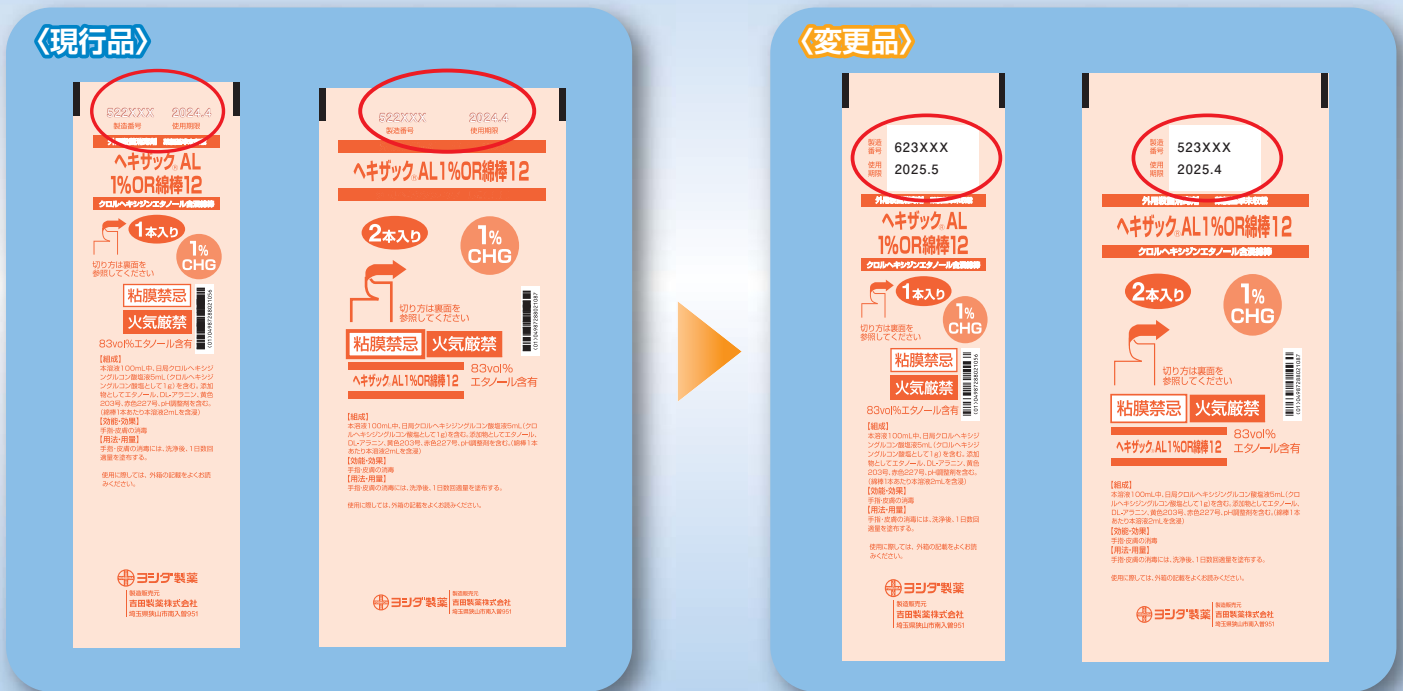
〈現行品〉

522XXX 2024.4
製造番号 使用期限

外用殺菌消毒剤

ヘキザック® AL 1%OR綿棒12

クロルヘキシジンエタノール含浸綿棒

1本入り

1% CHG

切り方は裏面を参照してください

粘膜禁忌

火気厳禁

83vol%エタノール含有

【組成】
本溶液100mL中、日局クロルヘキシジングルコン酸塩液5mL（クロルヘキシジングルコン酸塩として1g）を含む。添加物としてエタノール、DL-アラニン、黄色203号、赤色227号、pH調整剤を含む。（綿棒1本あたり本溶液2mLを含浸）
【効能・効果】
手指・皮膚の消毒
【用法・用量】
手指・皮膚の消毒には、洗浄後、1日数回適量を塗布する。

使用に際しては、外箱の記載をよくお読みください。

ヨシダ製薬
製造販売元
吉田製薬株式会社
埼玉県狭山市南入曽951

522XXX 2024.4
製造番号 使用期限

ヘキザック® AL1%OR綿棒12

2本入り

1% CHG

切り方は裏面を参照してください

粘膜禁忌 火気厳禁

ヘキザック AL1%OR綿棒12

83vol% エタノール含有

【組成】
本溶液100mL中、日局クロルヘキシジングルコン酸塩液5mL（クロルヘキシジングルコン酸塩として1g）を含む。添加物としてエタノール、DL-アラニン、黄色203号、赤色227号、pH調整剤を含む。（綿棒1本あたり本溶液2mLを含浸）
【効能・効果】
手指・皮膚の消毒
【用法・用量】
手指・皮膚の消毒には、洗浄後、1日数回適量を塗布する。

使用に際しては、外箱の記載をよくお読みください。

ヨシダ製薬 製造販売元 吉田製薬株式会社 埼玉県狭山市南入曽951

〈変更品〉

製造番号 623XXX
使用期限 2025.5

外用殺菌消毒剤

ヘキザック® AL 1%OR綿棒12

クロルヘキシジンエタノール含浸綿棒

1本入り

1% CHG

切り方は裏面を参照してください

粘膜禁忌

火気厳禁

83vol%エタノール含有

【組成】
本溶液100mL中、日局クロルヘキシジングルコン酸塩液5mL（クロルヘキシジングルコン酸塩として1g）を含む。添加物としてエタノール、DL-アラニン、黄色203号、赤色227号、pH調整剤を含む。（綿棒1本あたり本溶液2mLを含浸）
【効能・効果】
手指・皮膚の消毒
【用法・用量】
手指・皮膚の消毒には、洗浄後、1日数回適量を塗布する。

使用に際しては、外箱の記載をよくお読みください。

ヨシダ製薬
製造販売元
吉田製薬株式会社
埼玉県狭山市南入曽951

製造番号 523XXX
使用期限 2025.4

外用殺菌消毒剤

ヘキザック® AL1%OR綿棒12

クロルヘキシジンエタノール含浸綿棒

2本入り

1% CHG

切り方は裏面を参照してください

粘膜禁忌 火気厳禁

ヘキザック AL1%OR綿棒12

83vol% エタノール含有

【組成】
本溶液100mL中、日局クロルヘキシジングルコン酸塩液5mL（クロルヘキシジングルコン酸塩として1g）を含む。添加物としてエタノール、DL-アラニン、黄色203号、赤色227号、pH調整剤を含む。（綿棒1本あたり本溶液2mLを含浸）
【効能・効果】
手指・皮膚の消毒
【用法・用量】
手指・皮膚の消毒には、洗浄後、1日数回適量を塗布する。

使用に際しては、外箱の記載をよくお読みください。

ヨシダ製薬 製造販売元 吉田製薬株式会社 埼玉県狭山市南入曽951